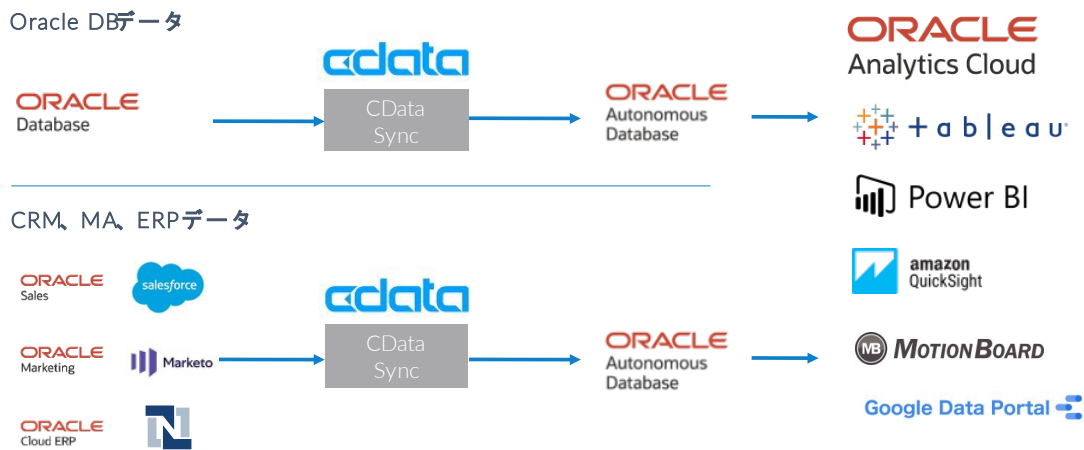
Oracle DBデータ

cdata

CData Sync

ORACLE Database

ORACLE Autonomous Database

ORACLE Analytics Cloud

+ a b | e a u

Power BI

amazon QuickSight

MB MOTIONBOARD

Google Data Portal

CRM、MA、ERPデータ

ORACLE Sales

salesforce

ORACLE Marketing

Marketo

ORACLE Cloud ERP

cdata

CData Sync

ORACLE Autonomous Database